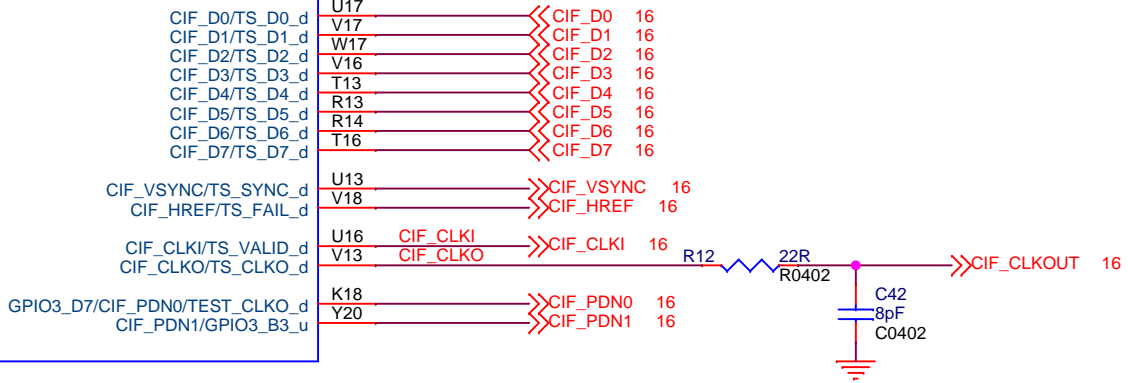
CIF_D0/TS_D0_d U17 CIF_D0 16
CIF_D1/TS_D1_d V17 CIF_D1 16
CIF_D2/TS_D2_d W17 CIF_D2 16
CIF_D3/TS_D3_d V16 CIF_D3 16
CIF_D4/TS_D4_d T13 CIF_D4 16
CIF_D5/TS_D5_d R13 CIF_D5 16
CIF_D6/TS_D6_d R14 CIF_D6 16
CIF_D7/TS_D7_d T16 CIF_D7 16

CIF_VSYNC/TS_SYNC_d U13 CIF_VSYNC 16
CIF_HREF/TS_FAIL_d V18 CIF_HREF 16

CIF_CLKI/TS_VALID_d U16 CIF_CLKI CIF_CLKI 16
CIF_CLKO/TS_CLKO_d V13 CIF_CLKO R12 22R R0402 CIF_CLKOUT 16

GPIO3_D7/CIF_PDN0/TEST_CLKO_d K18 CIF_PDN0 16
CIF_PDN1/GPIO3_B3_u Y20 CIF_PDN1 16

C42
8pF
C0402